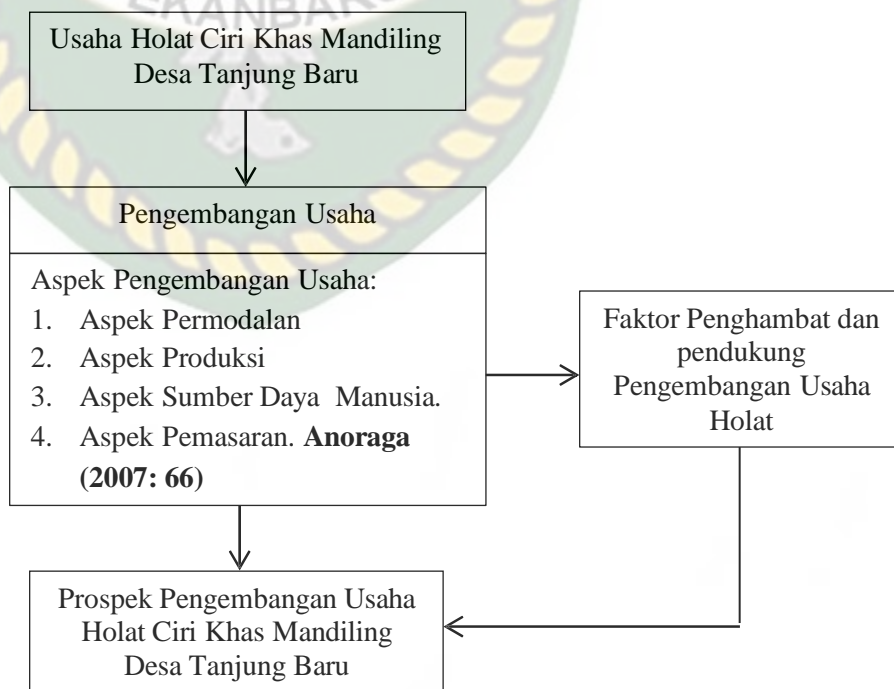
Usaha Holat Ciri Khas Mandiling Desa Tanjung Baru

Pengembangan Usaha

Aspek Pengembangan Usaha:
1. Aspek Permodalan
2. Aspek Produksi
3. Aspek Sumber Daya Manusia.
4. Aspek Pemasaran. **Anoraga (2007: 66)**

Faktor Penghambat dan pendukung Pengembangan Usaha Holat

Prospek Pengembangan Usaha Holat Ciri Khas Mandiling Desa Tanjung Baru